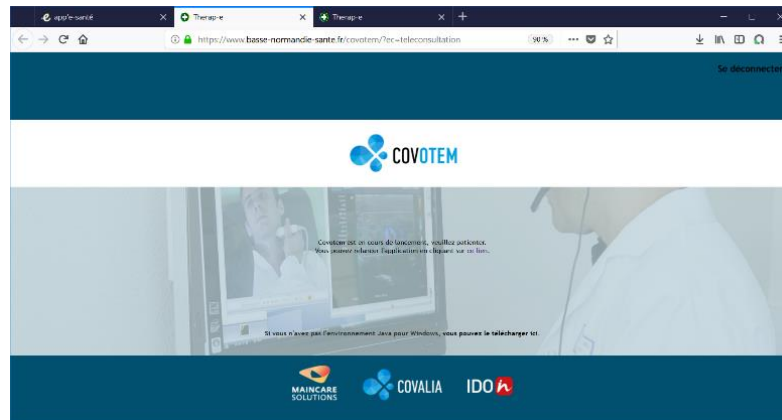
app'e-santé
Therap-e
Therap-e
https://www.basse-normandie-sante.fr/covotem/?ec=teleconsultation
90 %
Se deconnecter

COVOTEM

Covotem est en cours de lancement, veuillez patienter.
Vous pouvez relancer l'application en cliquant sur ce lien.

Si vous n'avez pas l'environnement Java pour Windows, vous pouvez le telecharger ici.

MAINCARE SOLUTIONS
COVALIA
IDO